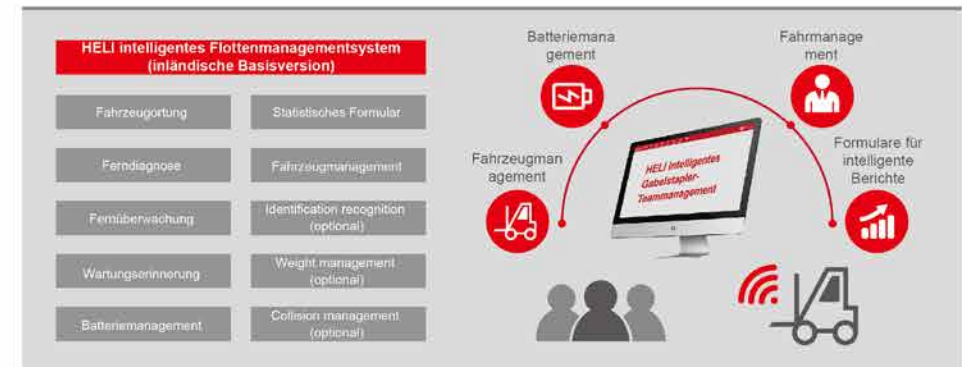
HELI intelligentes Flottenmanagementsystem (inländische Basisversion)

Fahrzeugortung

Statistisches Formular

Ferndiagnose

Fahrzeugmanagement

Fernüberwachung

Identification recognition (optional)

Wartungserinnerung

Weight management (optional)

Batteriemanagement

Collision management (optional)

Batteriemana gement

Fahrmanage ment

Fahrzeugman agement

Formulare für intelligente Berichte

HELI intelligentes Gabelstapler-Teammanagement